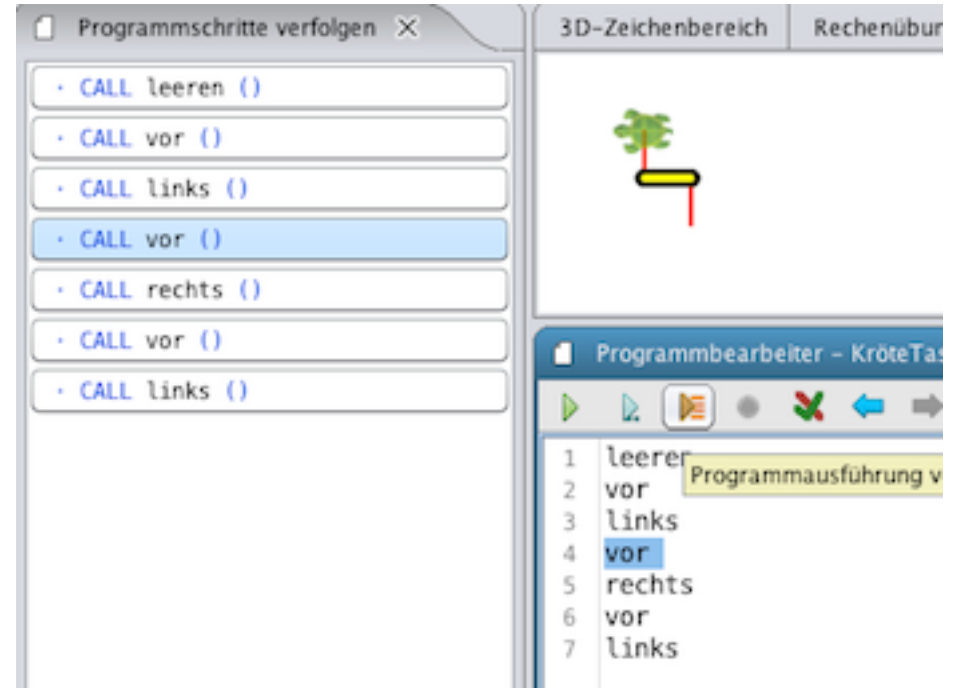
Programmschritte verfolgen ✕

· CALL leeren ()
· CALL vor ()
· CALL links ()
· CALL vor ()
· CALL rechts ()
· CALL vor ()
· CALL links ()

3D-Zeichenbereich | Rechenübun

Programmbearbeiter – KröteTas

Programmausführung v

1 leeren
2 vor
3 links
4 vor
5 rechts
6 vor
7 links